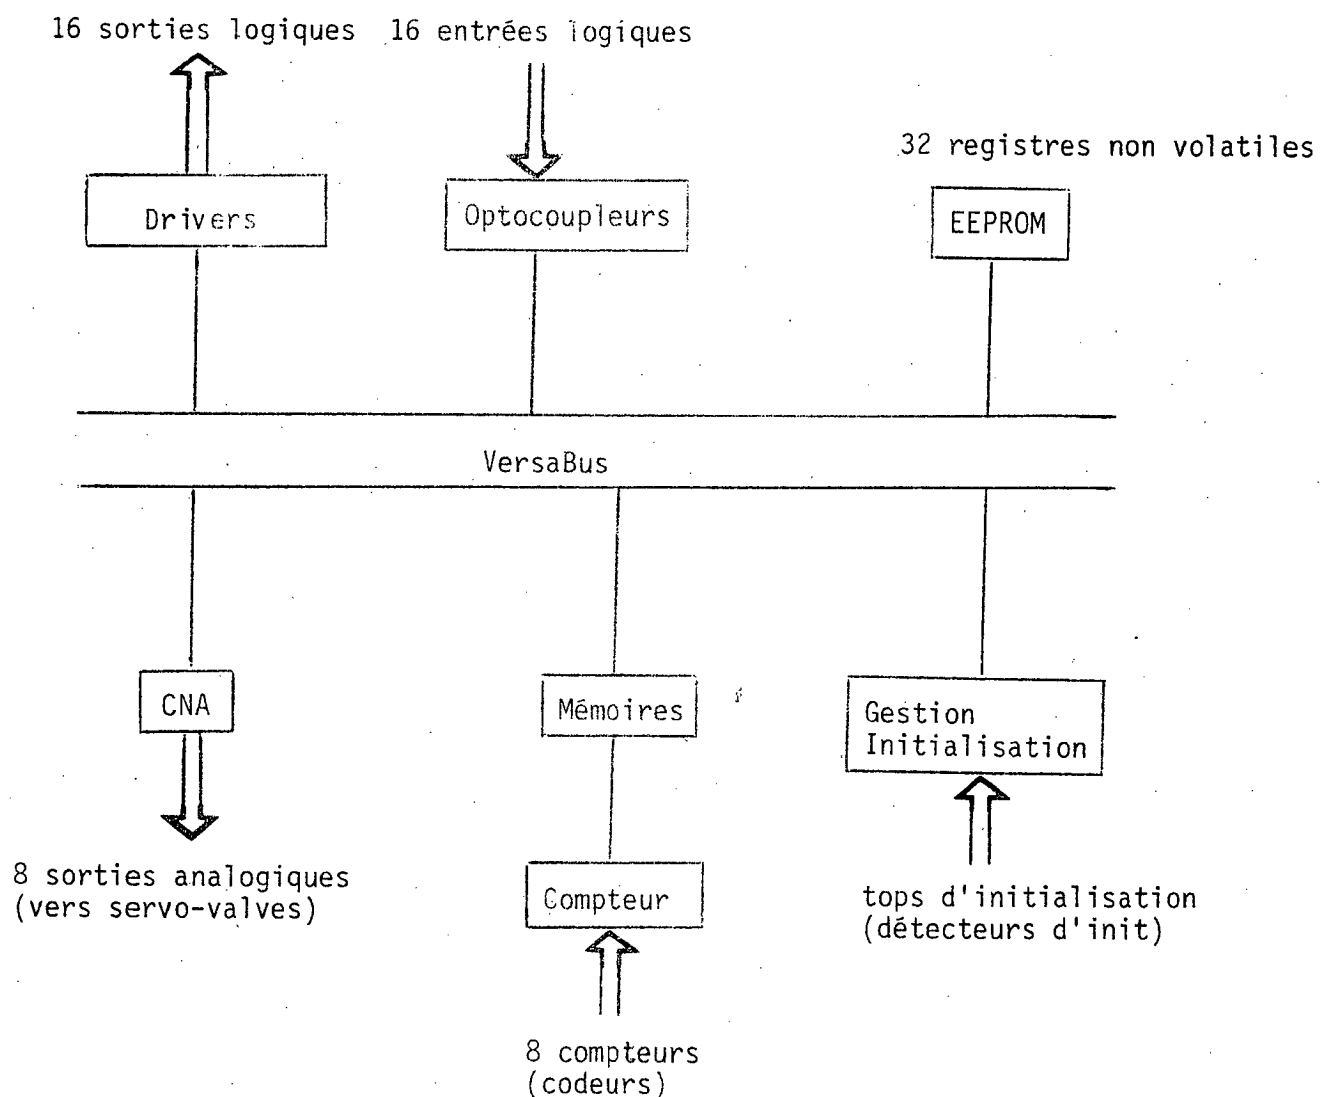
16 sorties logiques 16 entrées logiques

32 registres non volatiles

Drivers

Optocoupleurs

EEPROM

VersaBus

CNA

Mémoires

Gestion Initialisation

8 sorties analogiques (vers servo-valves)

Compteur

tops d'initialisation (détecteurs d'init)

8 compteurs (codeurs)